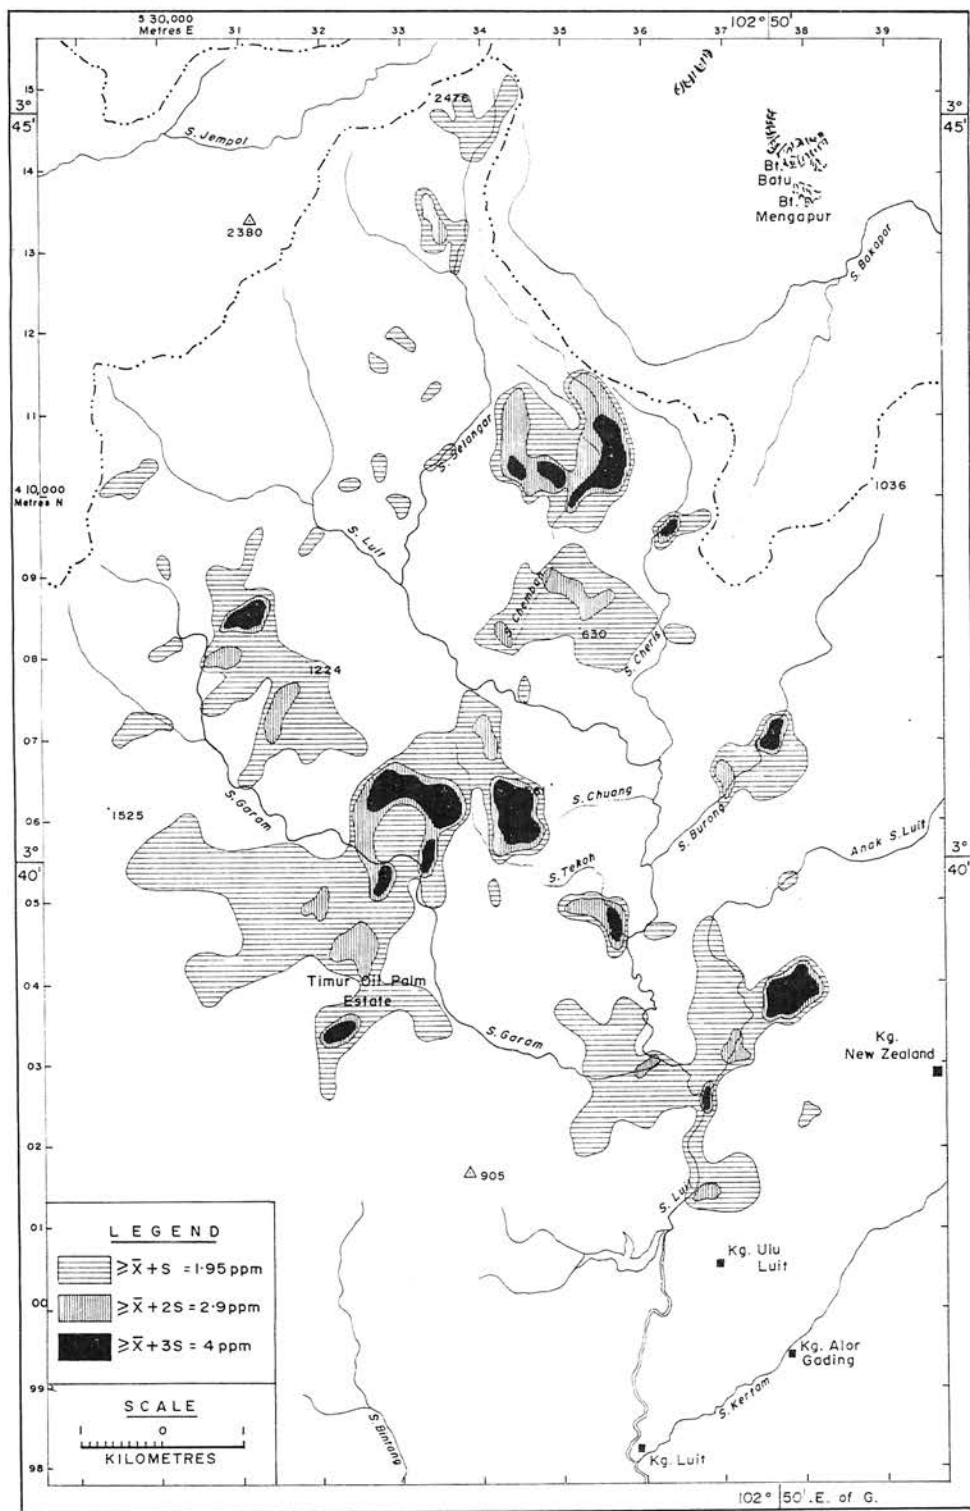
5 30,000
Metres E
31
32
33
34
35
36
37
102° 50'
38
39

3° 45'
3° 45'
15
14
13
12
11
4 10,000
Metres N
09
08
07
06
3° 40'
3° 40'
05
04
03
02
01
00
99
98

2476
S. Jempol
2380
Bt.
Batu
Bt.
Mengapur
S. Bokapar
S. Belangar
1036
S. Luit
S. Chembah
630
S. Cheris
1224
S. Chuang
S. Burong
Anak S. Luit
1525
S. Garam
S. Tekoh
Timur Oil Palm Estate
S. Garam
Kg. New Zealand
905
S. Luit
Kg. Ulu Luit
Kg. Alor Gading
S. Kertam
S. Bintang
Kg. Luit

LEGEND
$\geq \bar{X}+S$ = 1·95 ppm
$\geq \bar{X}+2S$ = 2·9 ppm
$\geq \bar{X}+3S$ = 4 ppm

SCALE
1 0 1
KILOMETRES

102° 50' E. of G.